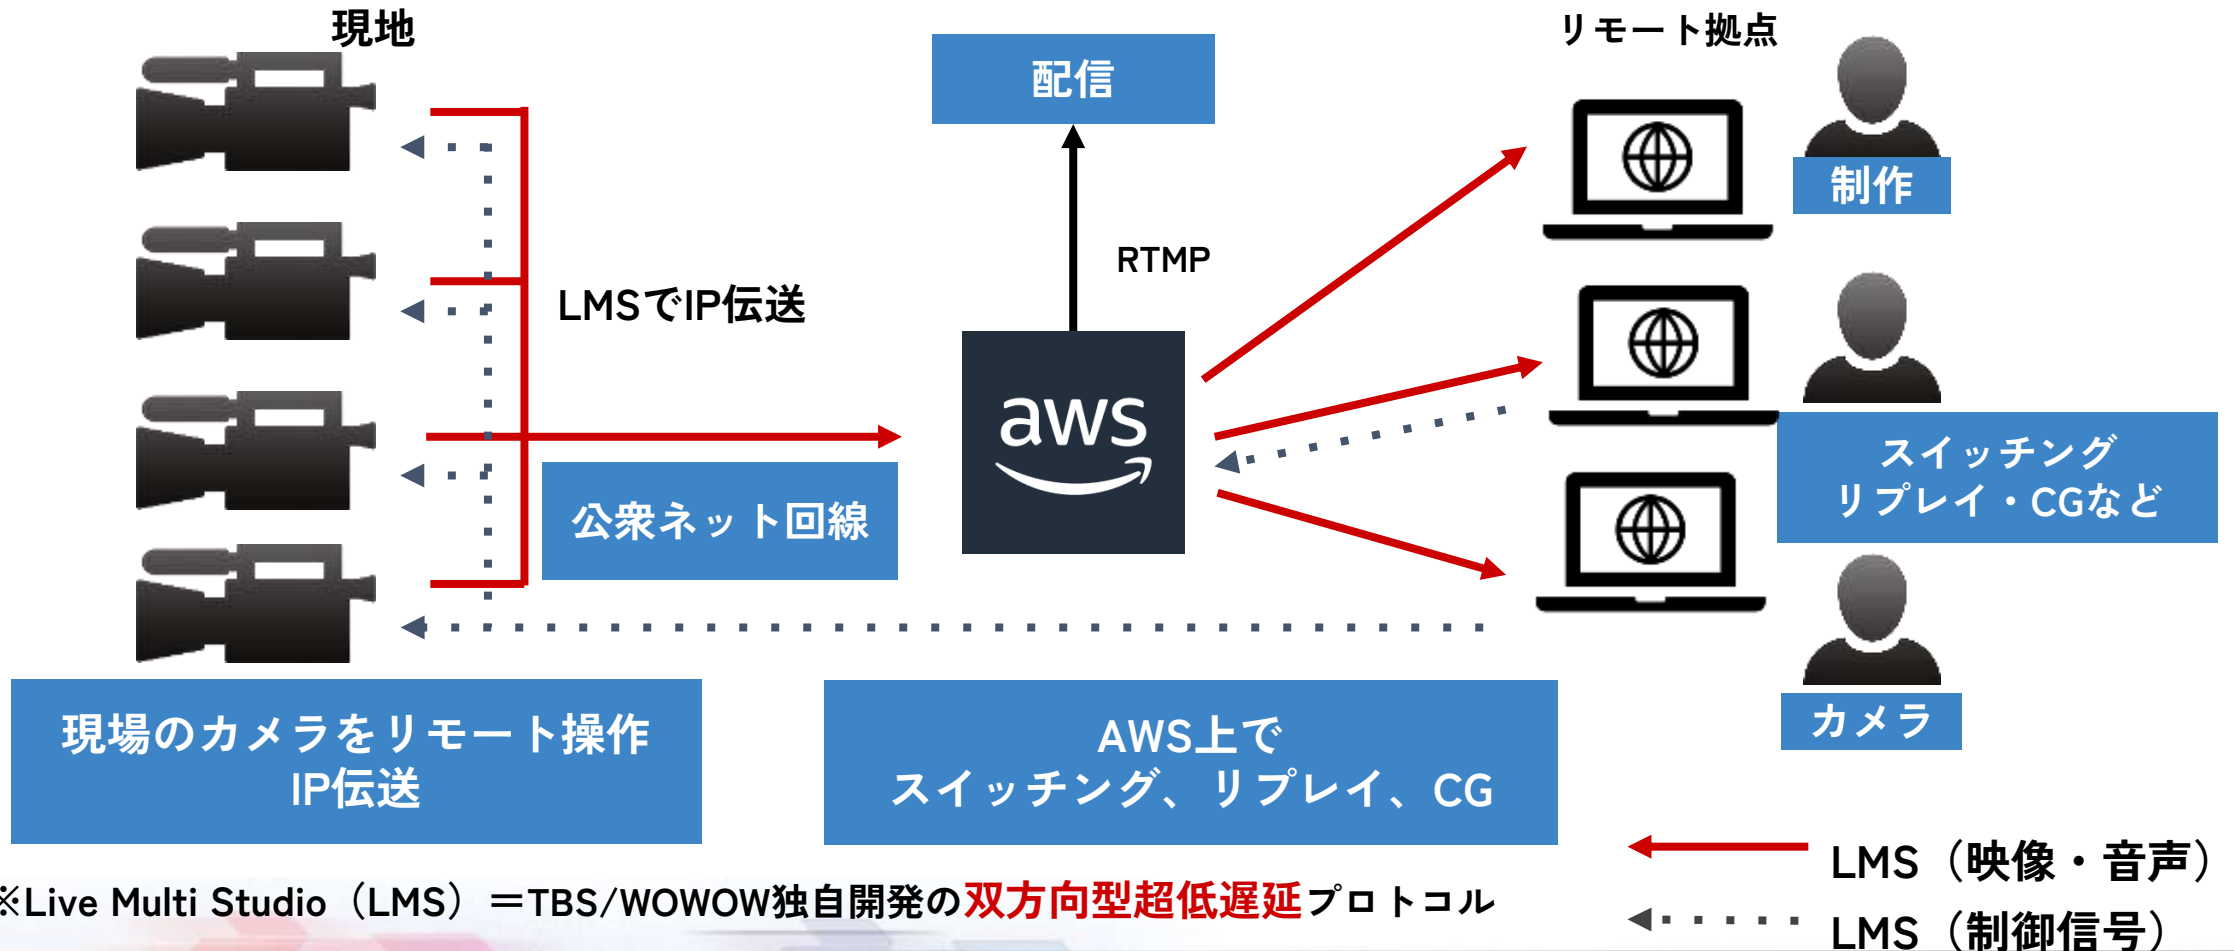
現地

配信

リモート拠点

制作

LMSでIP伝送

RTMP

aws

公衆ネット回線

スイッチング
リプレイ・CGなど

カメラ

現場のカメラをリモート操作
IP伝送

AWS上で
スイッチング、リプレイ、CG

LMS（映像・音声）

LMS（制御信号）

※Live Multi Studio（LMS）＝TBS/WOWOW独自開発の双方向型超低遅延プロトコル